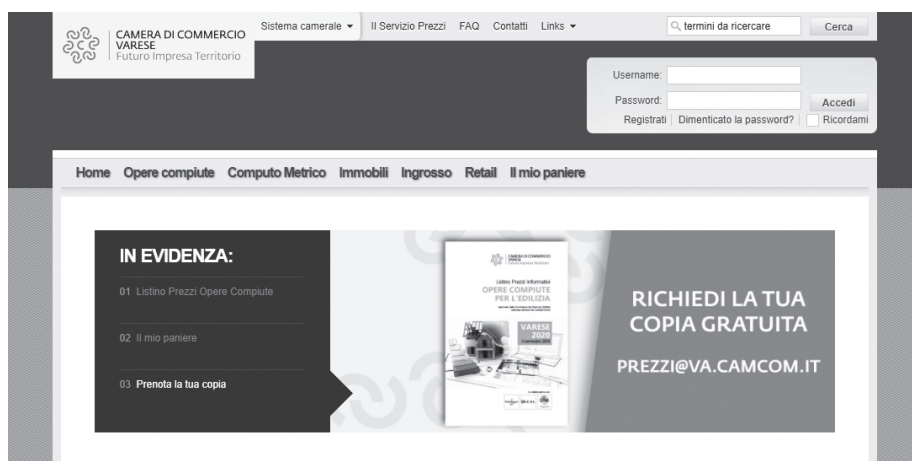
CAMERA DI COMMERCIO
VARESE
Futuro Impresa Territorio

Sistema camerale ▾ Il Servizio Prezzi FAQ Contatti Links ▾

termini da ricercare Cerca

Username:
Password:
Accedi
Registrati | Dimenticato la password? | Ricordami

Home Opere compiute Computo Metrico Immobili Ingrosso Retail Il mio paniere

IN EVIDENZA:

01 Listino Prezzi Opere Compiute

02 Il mio paniere

03 Prenota la tua copia

CAMERA DI COMMERCIO
VARESE

Listino Prezzi Informativi
OPERE COMPIUTE
PER L'EDILIZIA

VARESE
2020

RICHIEDI LA TUA
COPIA GRATUITA

PREZZI@VA.CAMCOM.IT